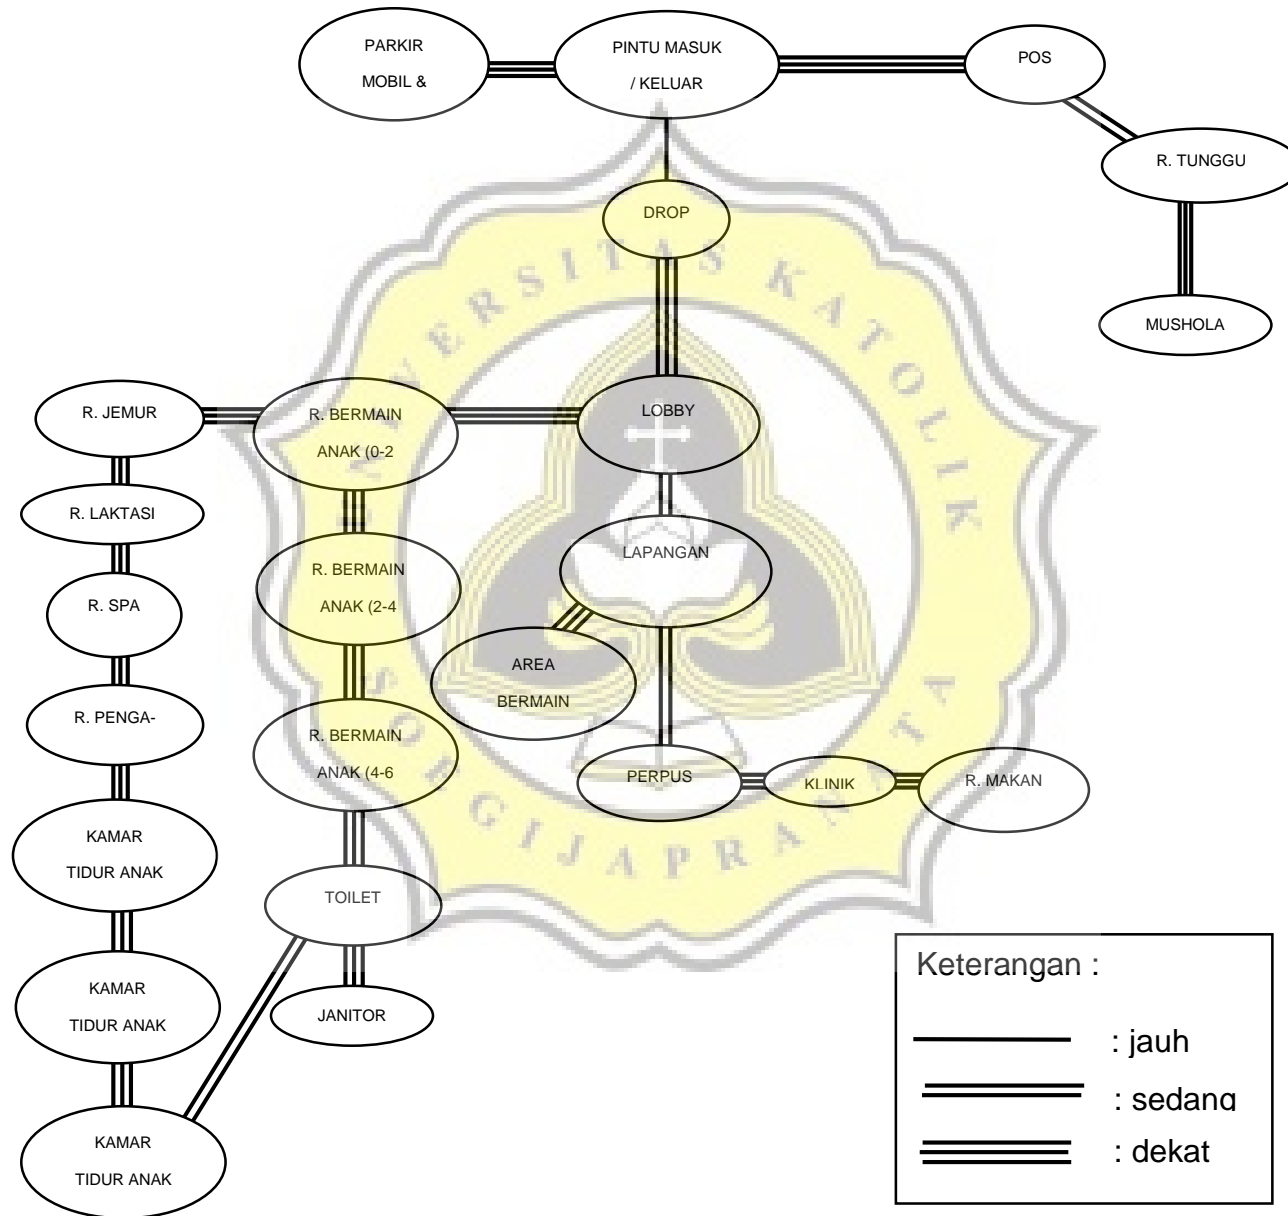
PARKIR MOBIL &

PINTU MASUK / KELUAR

POS

R. TUNGGU

MUSHOLA

DROP

R. JEMUR

R. BERMAIN ANAK (0-2

LOBBY

R. LAKTASI

R. BERMAIN ANAK (2-4

LAPANGAN

R. SPA

AREA BERMAIN

R. PENGA-

R. BERMAIN ANAK (4-6

PERPUS

KLINIK

R. MAKAN

KAMAR TIDUR ANAK

TOILET

KAMAR TIDUR ANAK

JANITOR

KAMAR TIDUR ANAK

UNIVERSITAS KATOLIK SOEGIJAPRANATA

Keterangan :

: jauh

: sedang

: dekat